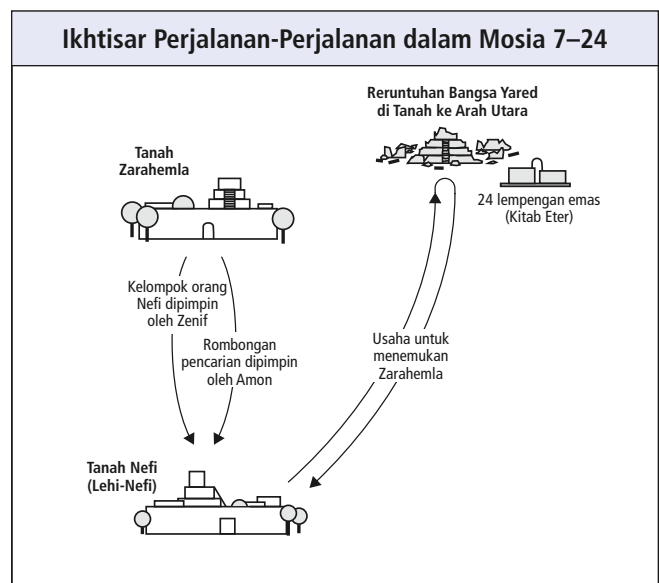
Ikhtisar Perjalanan-Perjalanan dalam Mosia 7–24

Reruntuhan Bangsa Yared di Tanah ke Arah Utara

Tanah Zarahemla

24 lempengan emas (Kitab Eter)

Kelompok orang Nefi dipimpin oleh Zenif

Rombongan pencarian dipimpin oleh Amon

Usaha untuk menemukan Zarahemla

Tanah Nefi (Lehi-Nefi)